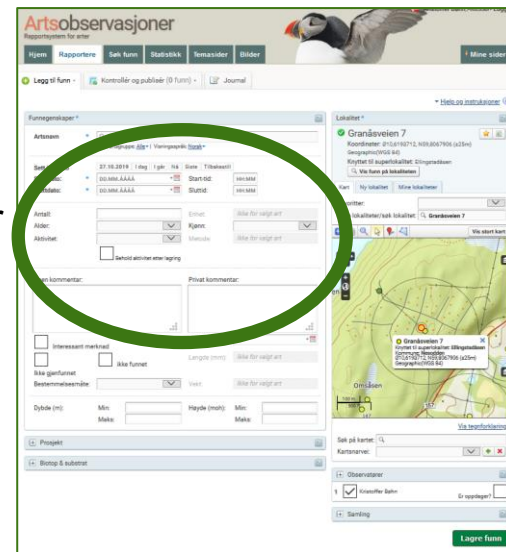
Artsobservasjoner
Rapportsystem for arter

Hjem | Rapportere | Søk funn | Statistikk | Temasider | Bilder | Mine sider

Legg til funn | Kontrollér og publisér (0 funn) | Journal

Hjelp og instruksjoner

Funnegenskaper *

Artsnavn * Artsgruppe: Alle | Visningsspråk: Norsk

Sett: 27.10.2019 | I dag | I går | Nå | Gone | Tilbakestill
Startdato: * DD.MM.ÅÅÅÅ Start-tid: HH:MM
Sluttdato: * DD.MM.ÅÅÅÅ Sluttid: HH:MM

Antall: Enhet: Ikke for valgt art
Alder: Kjønn:
Aktivitet: Metode: Ikke for valgt art
Behold aktivitet etter lagring

Offentlig kommentar: Privat kommentar:

Interessant merknad
Ikke funnet
Lengde (mm): Ikke for valgt art
Ikke gjenfunnet
Bestemmelsesmåte: Vekt: Ikke for valgt art

Dybde (m): Min: Maks:
Høyde (moh): Min: Maks:

Prosjekt

Biotop & substrat

Lokalitet *

Granåsveien 7
Koordinater: Ø10,6159712, N59,8067906 (±25m)
Geographic(WGS 84)
Knyttet til superlokalitet: Slingsteddasen
Vis funn på lokaliteten

Kart | Ny lokalitet | Mine lokaliteter

Kvalitet:
Lokaliteter/søk lokalitet: Granåsveien 7

Vis stort kart

Granåsveien 7
Knyttet til superlokalitet: Slingsteddasen
Kommune: Nesodden
Ø10,6159712, N59,8067906 (±25m)
Geographic(WGS 84)

Omsåsen

Vis tegnforklaring

Søk på kartet:
Kartserver:

Observatører
1 Kristoffer Bøhn
Er oppdager?

Samling

Lagre funn